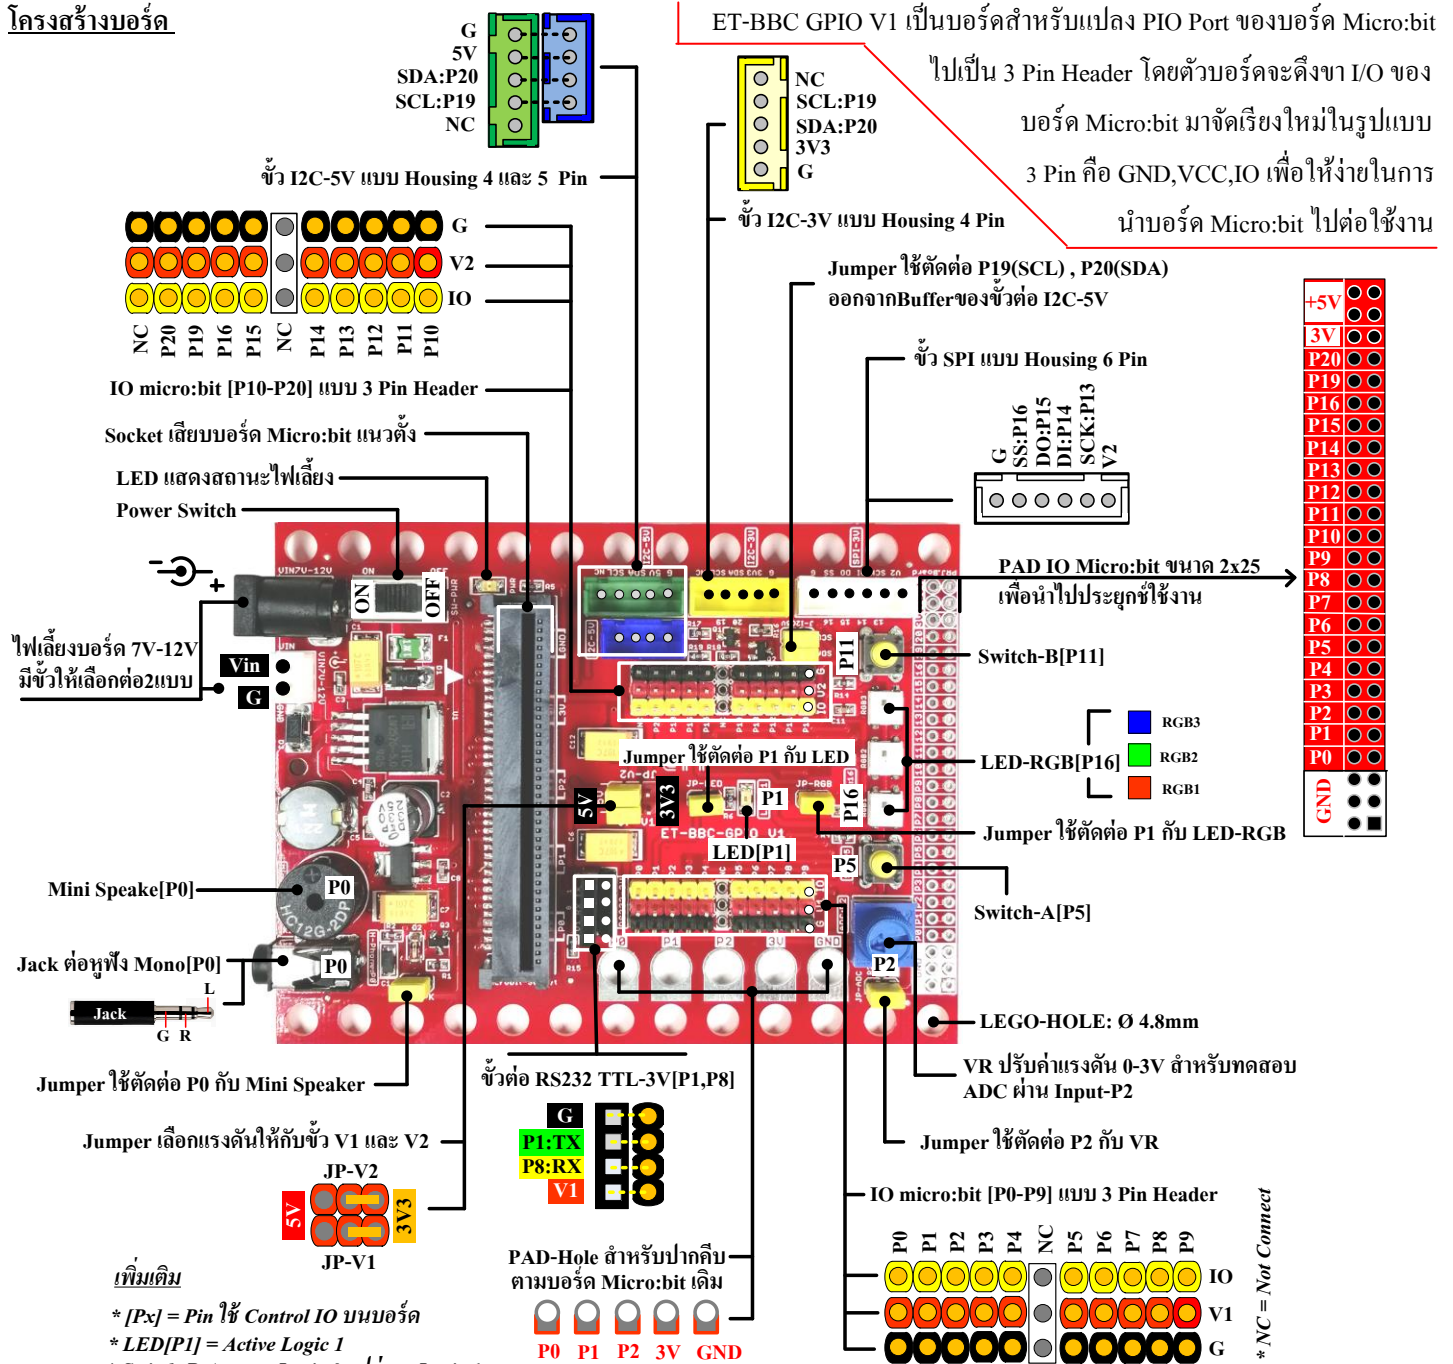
โครงสร้างบอร์ด

G
5V
SDA:P20
SCL:P19
NC

ขั้ว I2C-5V แบบ Housing 4 และ 5 Pin

ET-BBC GPIO V1 เป็นบอร์ดสำหรับแปลง PIO Port ของบอร์ด Micro:bit ไปเป็น 3 Pin Header โดยตัวบอร์ดจะดึงขา I/O ของบอร์ด Micro:bit มาจัดเรียงใหม่ในรูปแบบ 3 Pin คือ GND,VCC,IO เพื่อให้ง่ายในการนำบอร์ด Micro:bit ไปต่อใช้งาน

NC
SCL:P19
SDA:P20
3V3
G

ขั้ว I2C-3V แบบ Housing 4 Pin

G
V2
IO

NC P20 P19 P16 P15 NC P14 P13 P12 P11 P10

IO micro:bit [P10-P20] แบบ 3 Pin Header

Jumper ใช้ตัดต่อ P19(SCL) , P20(SDA) ออกจากBufferของขั้วต่อ I2C-5V

ขั้ว SPI แบบ Housing 6 Pin

G SS:P16 DO:P15 DI:P14 SCK:P13 V2

Socket เสียบบอร์ด Micro:bit แนวตั้ง

LED แสดงสถานะไฟเลี้ยง

Power Switch

ON OFF

PAD IO Micro:bit ขนาด 2x25 เพื่อนำไปประยุกต์ใช้งาน

+5V
3V
P20
P19
P16
P15
P14
P13
P12
P11
P10
P9
P8
P7
P6
P5
P4
P3
P2
P1
P0
GND

+

ไฟเลี้ยงบอร์ด 7V-12V มีขั้วให้เลือกต่อ2แบบ

Vin
G

P11
Switch-B[P11]

RGB3
RGB2
RGB1
LED-RGB[P16]

Jumper ใช้ตัดต่อ P1 กับ LED

5V 3V3 P1 P16

Jumper ใช้ตัดต่อ P1 กับ LED-RGB

LED[P1]

P5
Switch-A[P5]

Mini Speake[P0]
P0

Jack ต่อหูฟัง Mono[P0]
P0
Jack
L
G R

P2

LEGO-HOLE: Ø 4.8mm

VR ปรับค่าแรงดัน 0-3V สำหรับทดสอบ ADC ผ่าน Input-P2

Jumper ใช้ตัดต่อ P0 กับ Mini Speaker

ขั้วต่อ RS232 TTL-3V[P1,P8]

G
P1:TX
P8:RX
V1

Jumper ใช้ตัดต่อ P2 กับ VR

Jumper เลือกแรงดันให้กับขั้ว V1 และ V2

JP-V2
5V
3V3
JP-V1

IO micro:bit [P0-P9] แบบ 3 Pin Header

P0 P1 P2 P3 P4 NC P5 P6 P7 P8 P9

IO
V1
G

* NC = Not Connect

PAD-Hole สำหรับปากคีบตามบอร์ด Micro:bit เดิม

P0 P1 P2 3V GND

เพิ่มเติม
* [Px] = Pin ใช้ Control IO บนบอร์ด
* LED[P1] = Active Logic 1
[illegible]